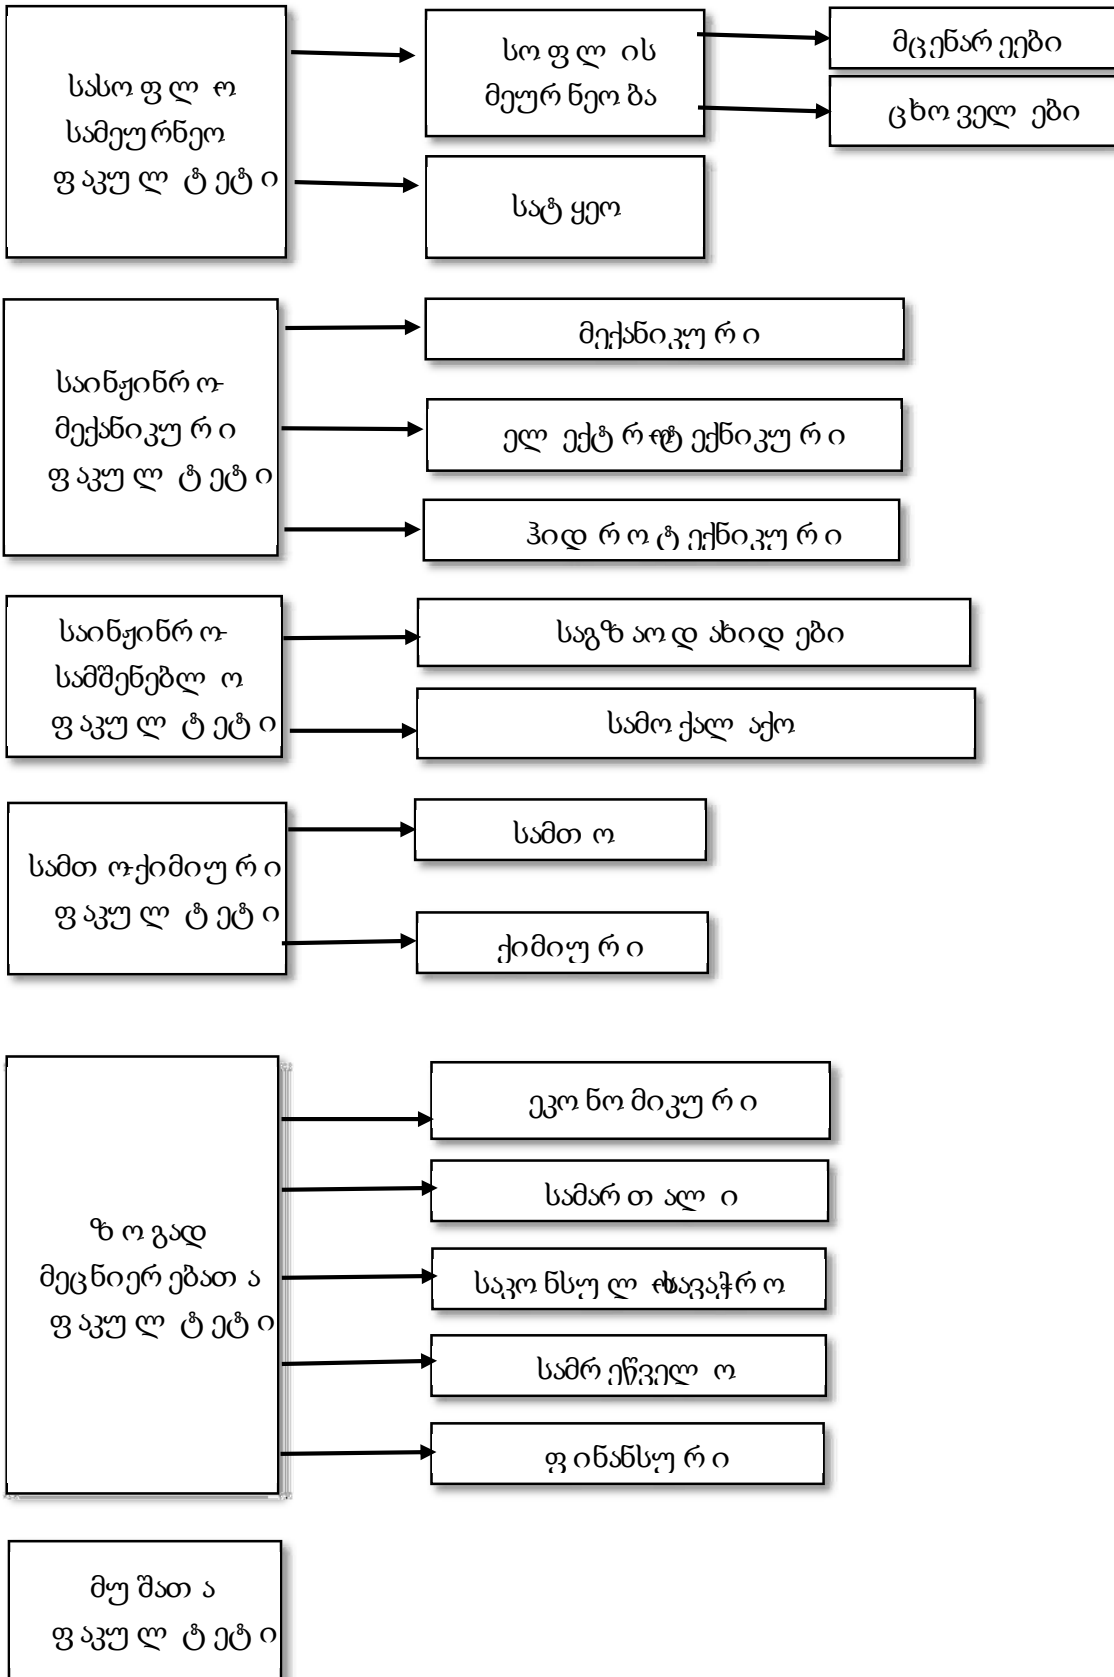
სასოფლო სამეურნეო ფაკულტეტი

სოფლის მეურნეობა

მცენარეები

ცხოველები

სატყეო

საინჟინრო-მექანიკური ფაკულტეტი

მექანიკური

ელექტროტექნიკური

ჰიდროტექნიკური

საინჟინრო-სამშენებლო ფაკულტეტი

საგზაო დახიდები

სამოქალაქო

სამთო-ქიმიური ფაკულტეტი

სამთო

ქიმიური

ზოგად მეცნიერებათა ფაკულტეტი

ეკონომიკური

სამართალი

საკონსულტაციო

სამრეწველო

ფინანსური

მუშათა ფაკულტეტი